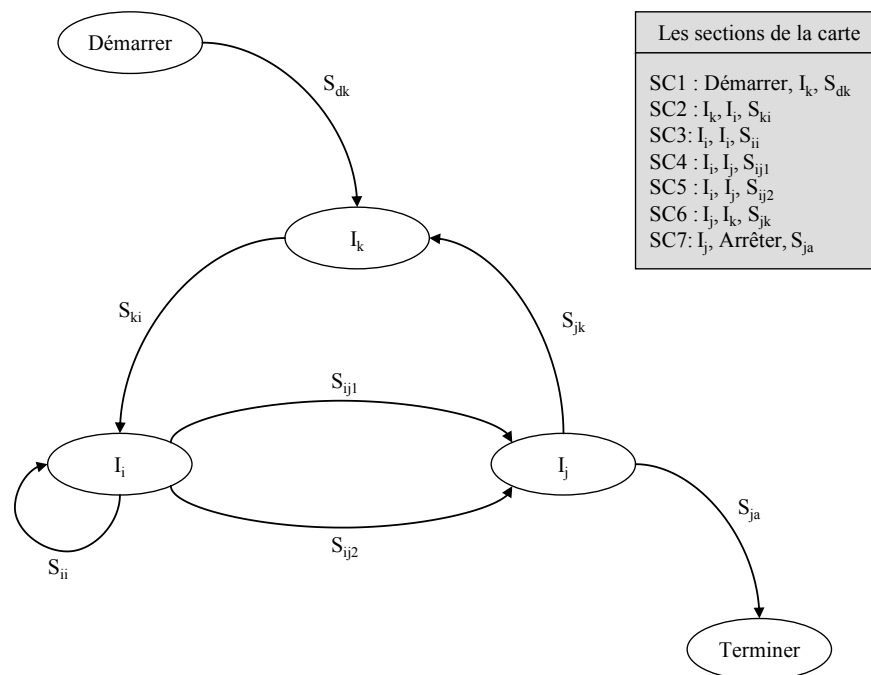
Démarrer

$S_{dk}$

Les sections de la carte

SC1 : Démarrer, $I_k$, $S_{dk}$
SC2 : $I_k$, $I_i$, $S_{ki}$
SC3: $I_i$, $I_i$, $S_{ii}$
SC4 : $I_i$, $I_j$, $S_{ij1}$
SC5 : $I_i$, $I_j$, $S_{ij2}$
SC6 : $I_j$, $I_k$, $S_{jk}$
SC7: $I_j$, Arrêter, $S_{ja}$

$I_k$

$S_{ki}$

$S_{jk}$

$S_{ij1}$

$I_i$

$I_j$

$S_{ja}$

$S_{ij2}$

$S_{ii}$

Terminer